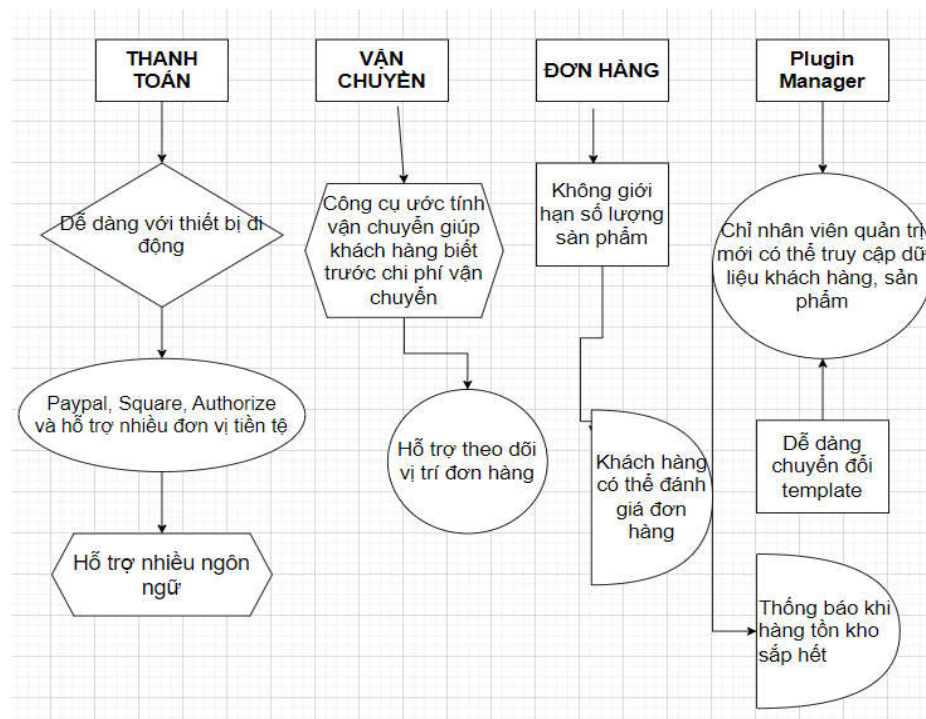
THANH TOÁN

Dễ dàng với thiết bị di động

Paypal, Square, Authorize và hỗ trợ nhiều đơn vị tiền tệ

Hỗ trợ nhiều ngôn ngữ

VẬN CHUYỂN

Công cụ ước tính vận chuyển giúp khách hàng biết trước chi phí vận chuyển

Hỗ trợ theo dõi vị trí đơn hàng

ĐƠN HÀNG

Không giới hạn số lượng sản phẩm

Khách hàng có thể đánh giá đơn hàng

Plugin Manager

Chỉ nhân viên quản trị mới có thể truy cập dữ liệu khách hàng, sản phẩm

Dễ dàng chuyển đổi template

Thống báo khi hàng tồn kho sắp hết